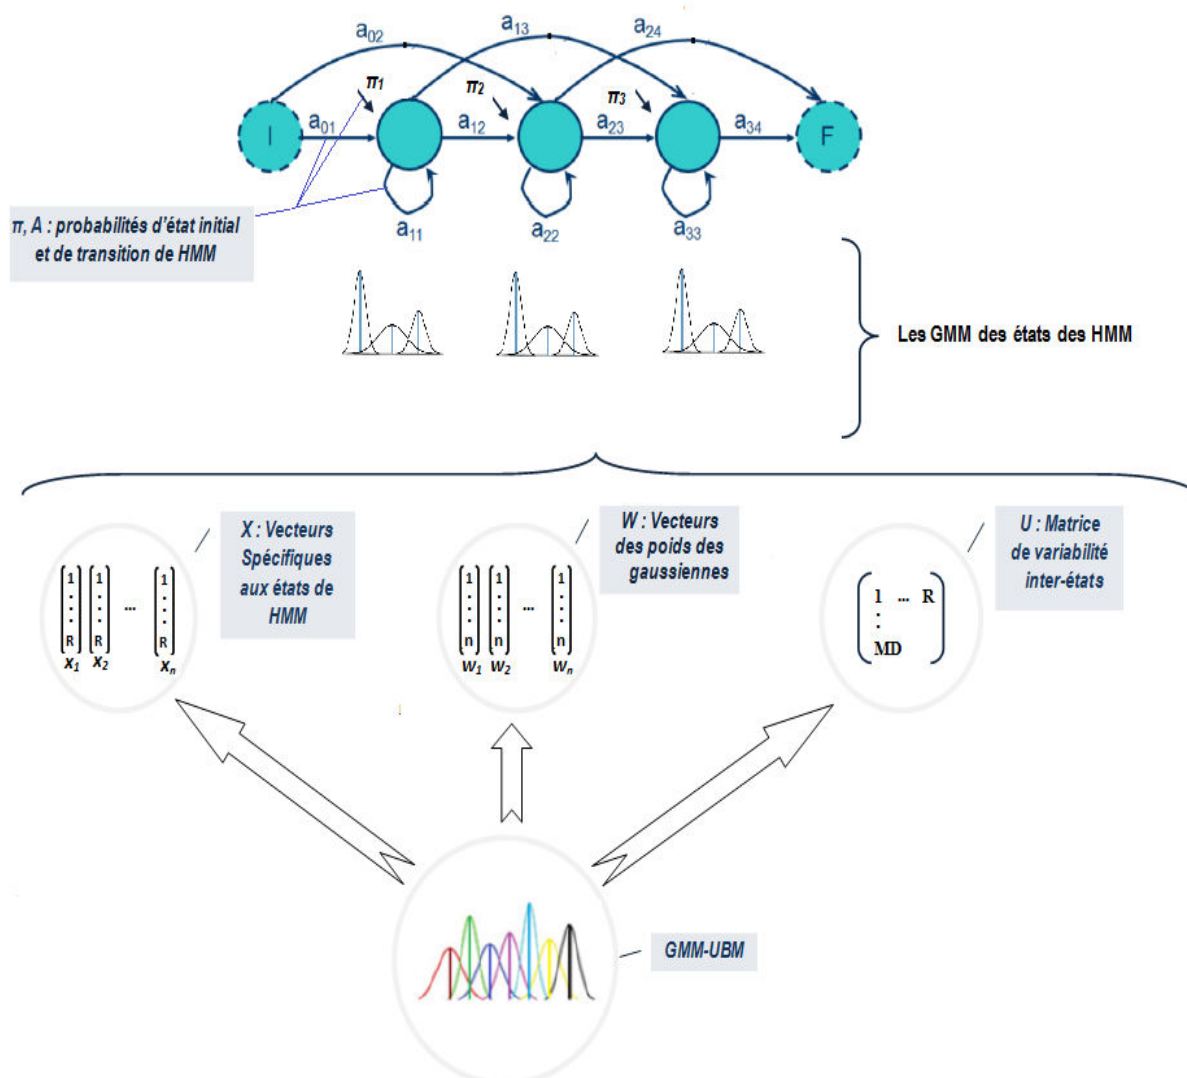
$a_{02}$ $a_{13}$ $a_{24}$

$\pi_1$ $\pi_2$ $\pi_3$

I $a_{01}$ $a_{12}$ $a_{23}$ $a_{34}$ F

$a_{11}$ $a_{22}$ $a_{33}$

π, A : probabilités d'état initial et de transition de HMM

Les GMM des états des HMM

X : Vecteurs Spécifiques aux états de HMM

$\begin{bmatrix}1\\ \vdots\\ R\end{bmatrix}$ $\begin{bmatrix}1\\ \vdots\\ R\end{bmatrix}$ ... $\begin{bmatrix}1\\ \vdots\\ R\end{bmatrix}$

$x_1$ $x_2$ $x_n$

W : Vecteurs des poids des gaussiennes

$\begin{bmatrix}1\\ \vdots\\ n\end{bmatrix}$ $\begin{bmatrix}1\\ \vdots\\ n\end{bmatrix}$ ... $\begin{bmatrix}1\\ \vdots\\ n\end{bmatrix}$

$w_1$ $w_2$ $w_n$

U : Matrice de variabilité inter-états

$\begin{bmatrix}1 & \dots & R\\ \vdots & & \\ MD & & \end{bmatrix}$

GMM-UBM